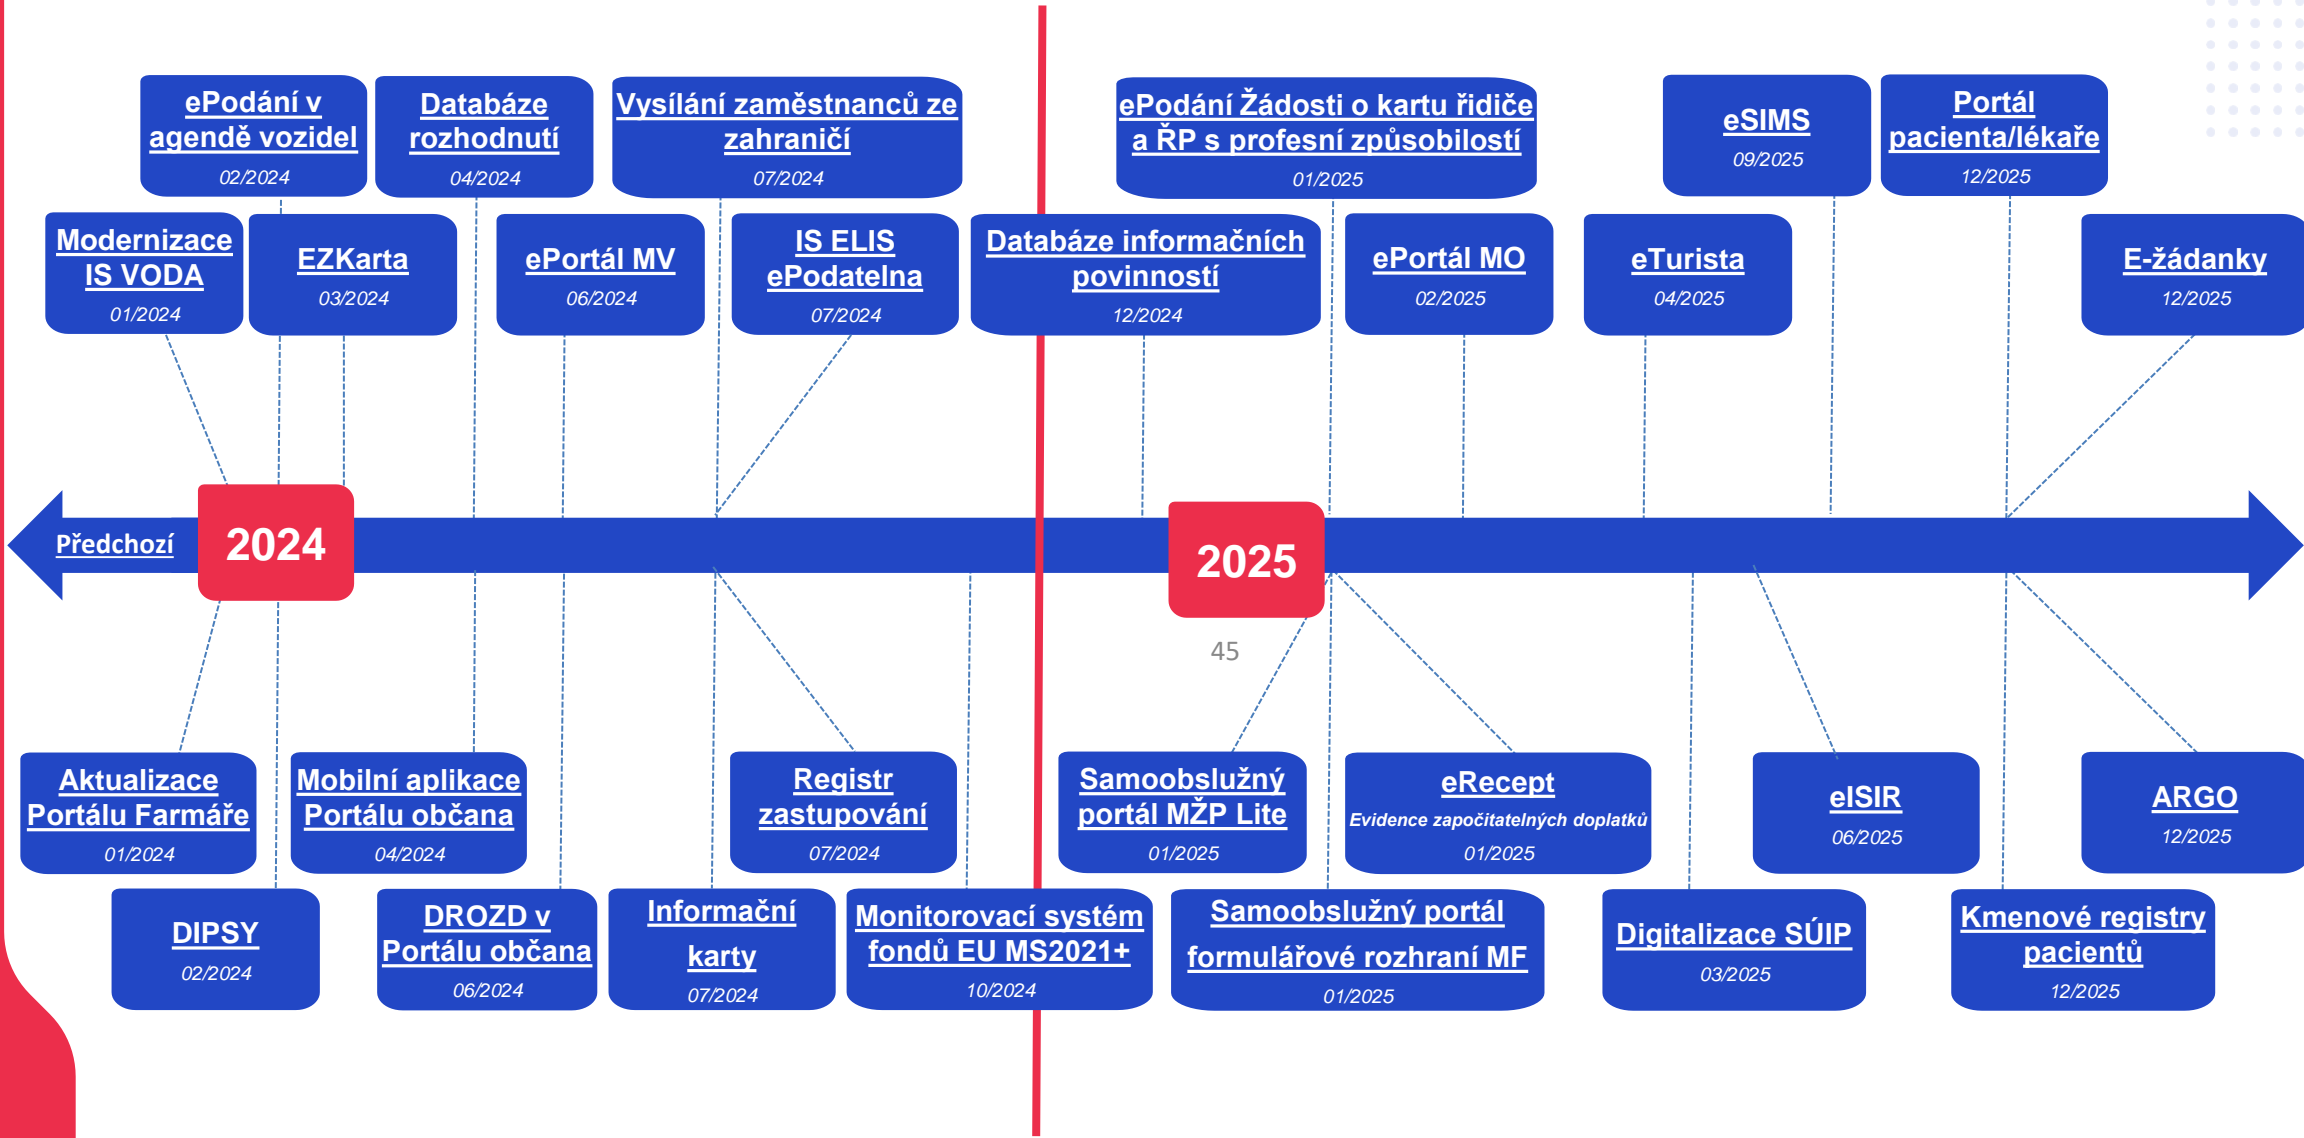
ePodání v agendě vozidel
02/2024

Databáze rozhodnutí
04/2024

Vysílání zaměstnanců ze zahraničí
07/2024

ePodání Žádosti o kartu řidiče a ŘP s profesní způsobilostí
01/2025

eSIMS
09/2025

Portál pacienta/lékaře
12/2025

Modernizace IS VODA
01/2024

EZKarta
03/2024

ePortál MV
06/2024

IS ELIS ePodatelna
07/2024

Databáze informačních povinností
12/2024

ePortál MO
02/2025

eTurista
04/2025

E-žádanky
12/2025

Předchozí

2024

2025

45

Aktualizace Portálu Farmáře
01/2024

Mobilní aplikace Portálu občana
04/2024

Registr zastupování
07/2024

Samoobslužný portál MŽP Lite
01/2025

eRecept
Evidence započitatelných doplatků
01/2025

eISIR
06/2025

ARGO
12/2025

DIPSY
02/2024

DROZD v Portálu občana
06/2024

Informační karty
07/2024

Monitorovací systém fondů EU MS2021+
10/2024

Samoobslužný portál formulářové rozhraní MF
01/2025

Digitalizace SÚIP
03/2025

Kmenové registry pacientů
12/2025